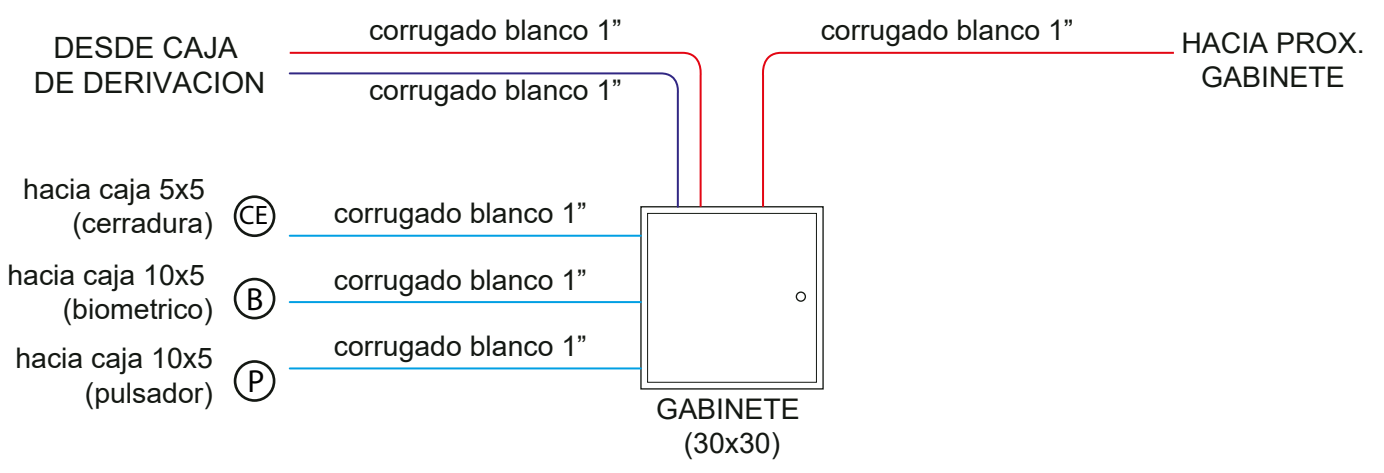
DESDE CAJA DE DERIVACION

corrugado blanco 1”

corrugado blanco 1”

corrugado blanco 1”

HACIA PROX. GABINETE

hacia caja 5x5 (cerradura)

CE

corrugado blanco 1”

hacia caja 10x5 (biometrico)

B

corrugado blanco 1”

hacia caja 10x5 (pulsador)

P

corrugado blanco 1”

GABINETE (30x30)